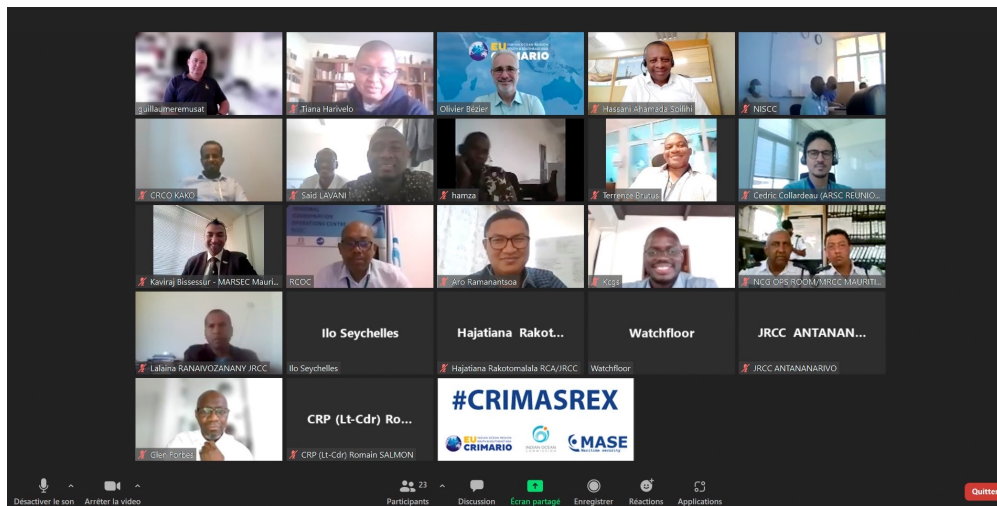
guillaumeremusat
Tiana Harivelo
EU CRIMARIO
Olivier Bézier
Hassani Ahamada Soilihi
NISCC
CRCO KAKO
Said LAVANI
hamza
Terrence Brutus
Cedric Collardeau (ARSC REUNIO...
Kaviraj Bissessur - MARSEC Mauri...
RCOC
Aro Ramanantsoa
Kcgs
NCG OPS ROOM/MRCC MAURITI...
Ilo Seychelles
Hajatiana Rakot...
Watchfloor
JRCC ANTANAN...
Lalaina RANAIVOZANANY JRCC
Ilo Seychelles
Hajatiana Rakotomalala RCA/JRCC
Watchfloor
JRCC ANTANANARIVO
CRP (Lt-Cdr) Ro...
Glen Forbes
CRP (Lt-Cdr) Romain SALMON
#CRIMASREX
EU CRIMARIO
INDIAN OCEAN COMMISSION
MASE Maritime security
Désactiver le son
Arrêter la vidéo
23
Participants
Discussion
Écran partagé
Enregistrer
Réactions
Applications
Quitter